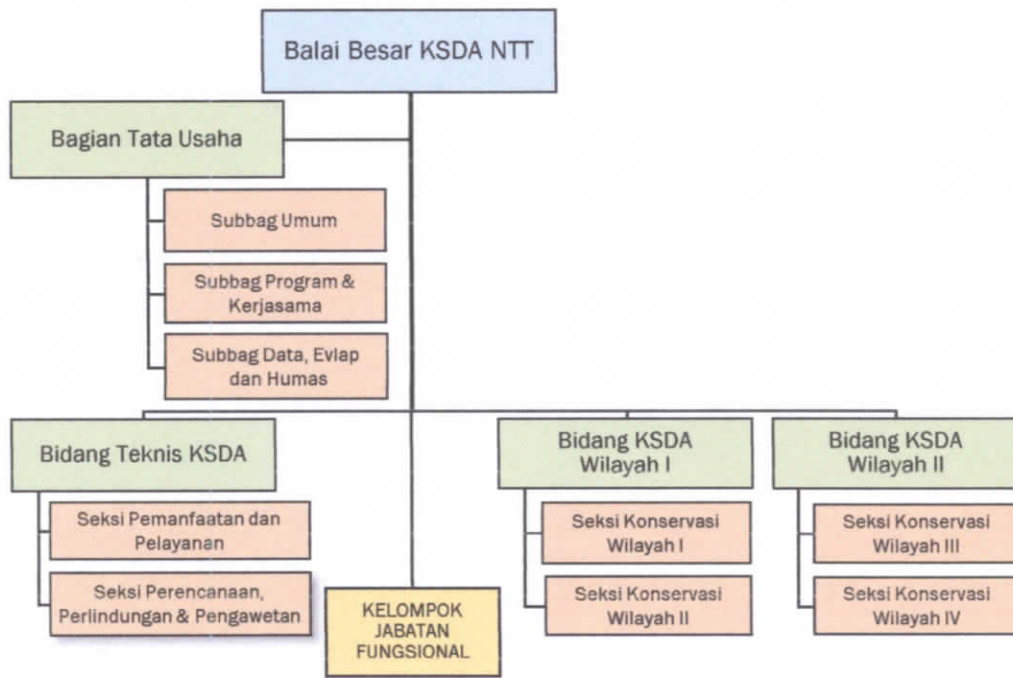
Balai Besar KSDA NTT

Bagian Tata Usaha

Subbag Umum

Subbag Program & Kerjasama

Subbag Data, Evlap dan Humas

Bidang Teknis KSDA

Seksi Pemanfaatan dan Pelayanan

Seksi Perencanaan, Perlindungan & Pengawetan

KELOMPOK JABATAN FUNGSIONAL

Bidang KSDA Wilayah I

Seksi Konservasi Wilayah I

Seksi Konservasi Wilayah II

Bidang KSDA Wilayah II

Seksi Konservasi Wilayah III

Seksi Konservasi Wilayah IV